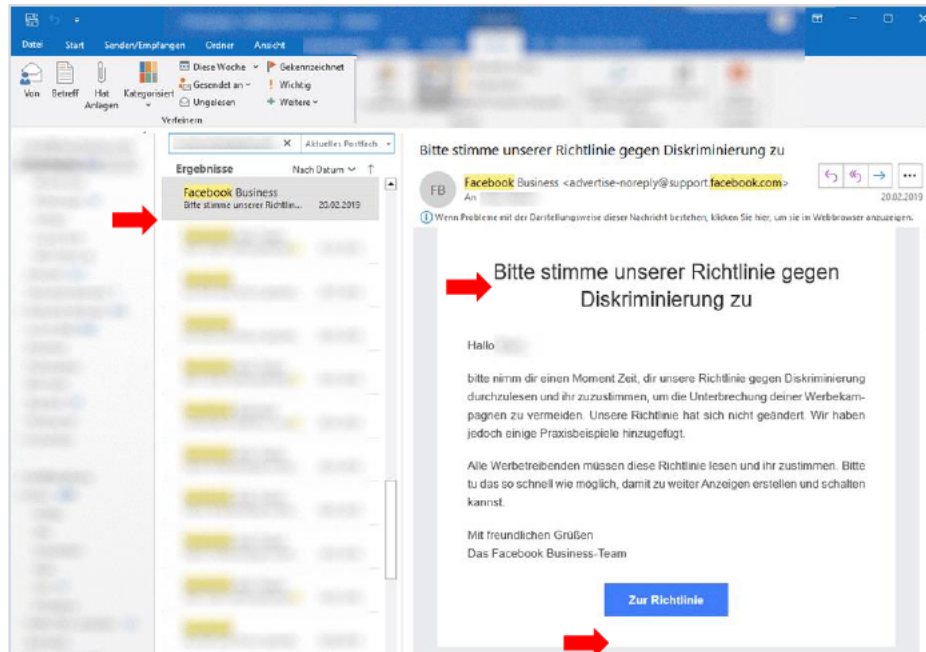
Datei Start Senden/Empfangen Ordner Ansicht

Von Betreff Hat Anlagen Kategorisiert Diese Woche Gesendet an Ungelesen Gekennzeichnet Wichtig Weitere Verfeinern

Aktuelles Postfach

Ergebnisse Nach Datum

Facebook Business
Bitte stimme unserer Richtlin... 20.02.2019

Bitte stimme unserer Richtlinie gegen Diskriminierung zu

FB Facebook Business <advertise-noreply@support.facebook.com>
An

20.02.2019

Wenn Probleme mit der Darstellungsweise dieser Nachricht bestehen, klicken Sie hier, um sie im Webbrowser anzuzeigen.

Bitte stimme unserer Richtlinie gegen Diskriminierung zu

Hallo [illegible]

bitte nimm dir einen Moment Zeit, dir unsere Richtlinie gegen Diskriminierung durchzulesen und ihr zuzustimmen, um die Unterbrechung deiner Werbekampagnen zu vermeiden. Unsere Richtlinie hat sich nicht geändert. Wir haben jedoch einige Praxisbeispiele hinzugefügt.

Alle Werbetreibenden müssen diese Richtlinie lesen und ihr zustimmen. Bitte tu das so schnell wie möglich, damit zu weiter Anzeigen erstellen und schalten kannst.

Mit freundlichen Grüßen
Das Facebook Business-Team

Zur Richtlinie